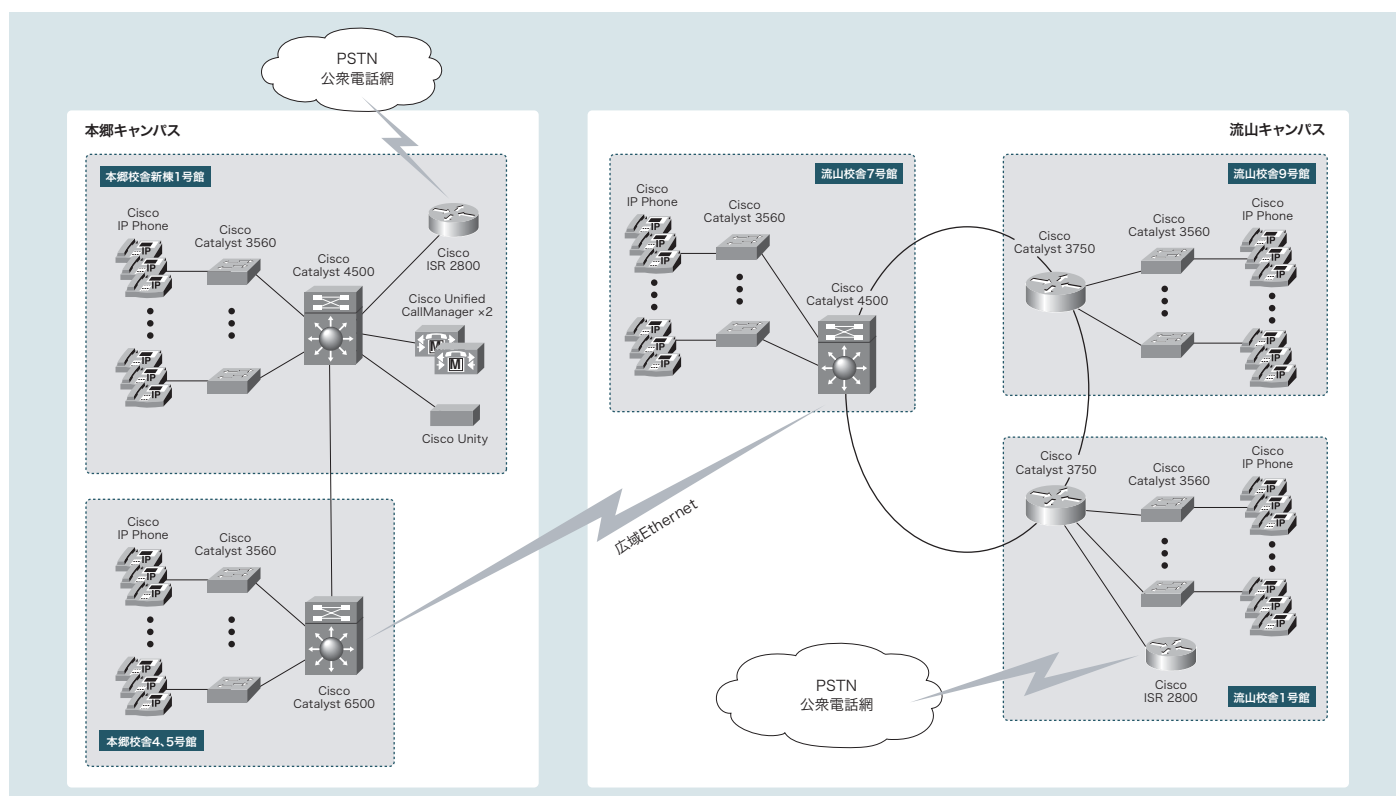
PSTN
公衆電話網

本郷キャンパス

本郷校舎新棟1号館

Cisco
IP Phone

Cisco
Catalyst 3560

Cisco
Catalyst 4500

Cisco
ISR 2800

Cisco Unified
CallManager ×2

Cisco Unity

Cisco
IP Phone

Cisco
Catalyst 3560

Cisco
Catalyst 6500

本郷校舎4、5号館

広域Ethernet

流山キャンパス

流山校舎7号館

Cisco
IP Phone

Cisco
Catalyst 3560

Cisco
Catalyst 4500

流山校舎9号館

Cisco
Catalyst 3750

Cisco
Catalyst 3560

Cisco
IP Phone

Cisco
Catalyst 3750

Cisco
Catalyst 3560

Cisco
IP Phone

PSTN
公衆電話網

Cisco
ISR 2800

流山校舎1号館